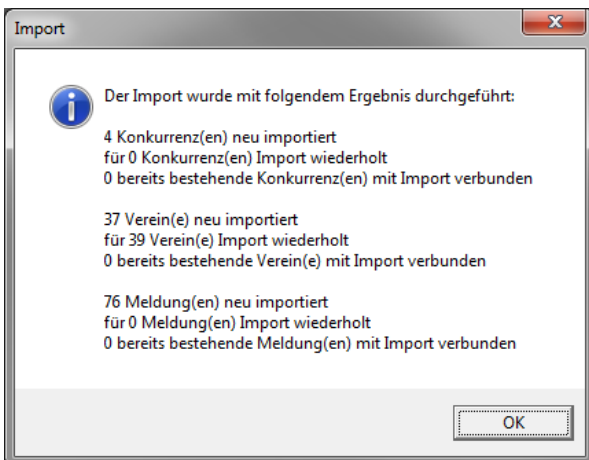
Import

Der Import wurde mit folgendem Ergebnis durchgeführt:

4 Konkurrenz(en) neu importiert
für 0 Konkurrenz(en) Import wiederholt
0 bereits bestehende Konkurrenz(en) mit Import verbunden

37 Verein(e) neu importiert
für 39 Verein(e) Import wiederholt
0 bereits bestehende Verein(e) mit Import verbunden

76 Meldung(en) neu importiert
für 0 Meldung(en) Import wiederholt
0 bereits bestehende Meldung(en) mit Import verbunden

OK